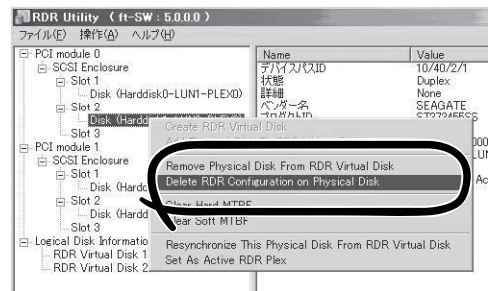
RDR Utility (ft-SW : 5.0.0.0 )
ファイル(F) 操作(A) ヘルプ(H)

PCI module 0
SCSI Enclosure
Slot 1
Disk (Harddisk0-LUN1-PLEX0)
Slot 2
Disk (Harddi
Slot 3
PCI module 1
SCSI Enclosure
Slot 1
Disk (Hardd
Slot 2
Disk (Hardd
Slot 3
Logical Disk Informatio
RDR Virtual Disk 1
RDR Virtual Disk 2

| Name | Value |
|---|---|
| デバイスパスID | 10/40/2/1 |
| 状態 | Duplex |
| 詳細 | None |
| ベンダー名 | SEAGATE |
| プロダクトID | ST3734FSS |

Create RDR Virtual Disk
Remove Physical Disk From RDR Virtual Disk
Delete RDR Configuration on Physical Disk
Clear Hard MTBF
Clear Soft MTBF
Resynchronize This Physical Disk From RDR Virtual Disk
Set As Active RDR Plex